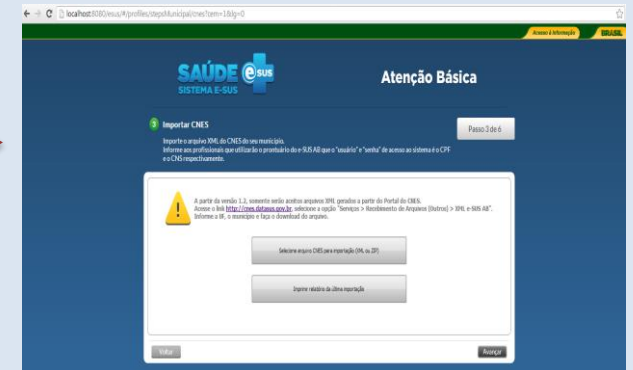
localhost:8080/esus/#/profiles/stepsMunicipal/cnes?zem=1&lg=0

Acesso à informação BRASIL

SAÚDE e sus
SISTEMA E-SUS

Atenção Básica

3 Importar CNES

Passo 3 de 6

Importe o arquivo XML do CNES do seu município.
Informe aos profissionais que utilizarão o prontuário do e-SUS AB que o "usuário" e "senha" de acesso ao sistema é o CPF e o CNS respectivamente.

A partir da versão 1.3, somente serão aceitos arquivos XML gerados a partir do Portal do CNES.
Acesse o link http://cnes.datasus.gov.br, selecione a opção "Serviços > Recebimento de Arquivos (Outros) > XML e-SUS AB".
Informe a UF, o município e faça o download do arquivo.

Selecione arquivo CNES para importação (XML ou ZIP)

Imprimir relatório da última importação

Voltar

Avançar